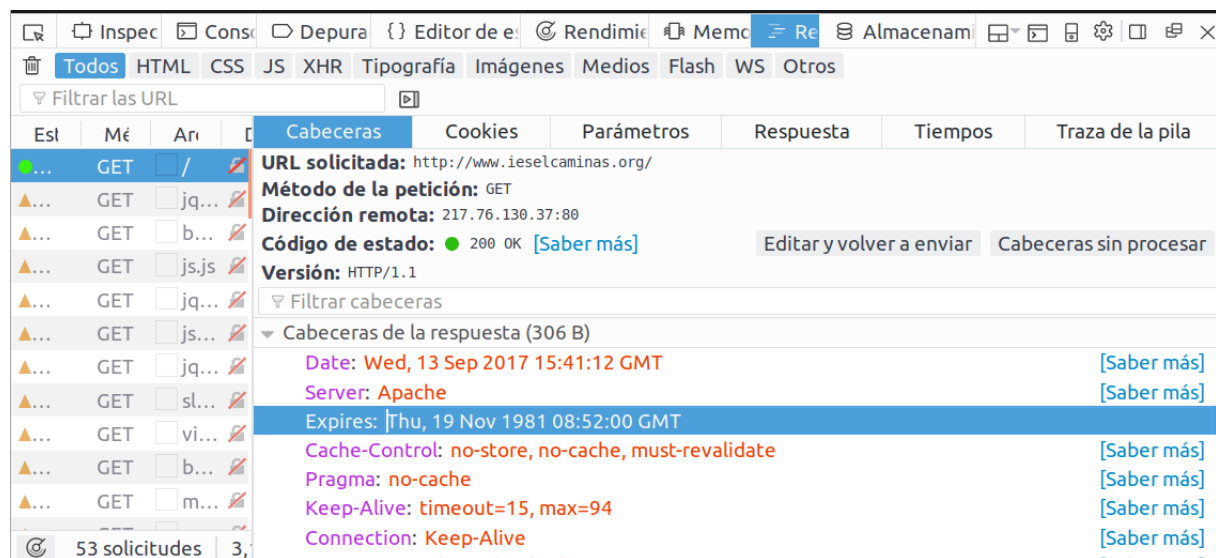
Inspec Consc Depura { } Editor de e Rendimie Memo Re Almacenami

Todos HTML CSS JS XHR Tipografía Imágenes Medios Flash WS Otros

Filtrar las URL

| Est | Mé | Arc | D |
|---|---|---|---|
| ... | GET | / | |
| ... | GET | jq... | |
| ... | GET | b... | |
| ... | GET | js.js | |
| ... | GET | jq... | |
| ... | GET | js... | |
| ... | GET | jq... | |
| ... | GET | sl... | |
| ... | GET | vi... | |
| ... | GET | b... | |
| ... | GET | m... | |

53 solicitudes 3,

Cabeceras Cookies Parámetros Respuesta Tiempos Traza de la pila

URL solicitada: http://www.ieselcaminas.org/
Método de la petición: GET
Dirección remota: 217.76.130.37:80
Código de estado: 200 OK [Saber más] Editar y volver a enviar Cabeceras sin procesar
Versión: HTTP/1.1

Filtrar cabeceras

Cabeceras de la respuesta (306 B)
Date: Wed, 13 Sep 2017 15:41:12 GMT [Saber más]
Server: Apache [Saber más]
Expires: Thu, 19 Nov 1981 08:52:00 GMT
Cache-Control: no-store, no-cache, must-revalidate [Saber más]
Pragma: no-cache [Saber más]
Keep-Alive: timeout=15, max=94 [Saber más]
Connection: Keep-Alive [Saber más]